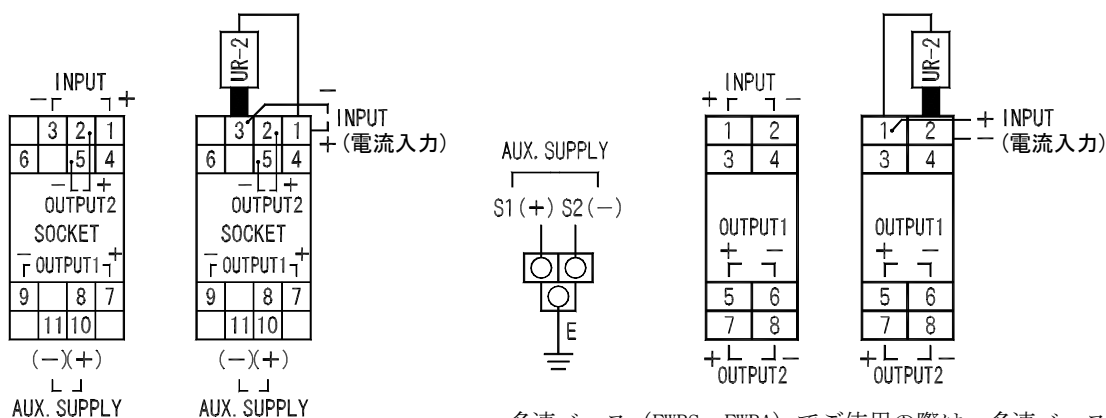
INPUT
− +
3 2 1
6 5 4
− +
OUTPUT2
SOCKET
− OUTPUT1 +
9 8 7
11 10
(−)(+)
AUX. SUPPLY

UR-2
−
INPUT
+(電流入力)
3 2 1
6 5 4
− +
OUTPUT2
SOCKET
− OUTPUT1 +
9 8 7
11 10
(−)(+)
AUX. SUPPLY

AUX. SUPPLY
S1(+) S2(−)
E

INPUT
+ −
1 2
3 4
OUTPUT1
+ −
5 6
7 8
+ −
OUTPUT2

UR-2
+ INPUT
−(電流入力)
1 2
3 4
OUTPUT1
+ −
5 6
7 8
+ −
OUTPUT2

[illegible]